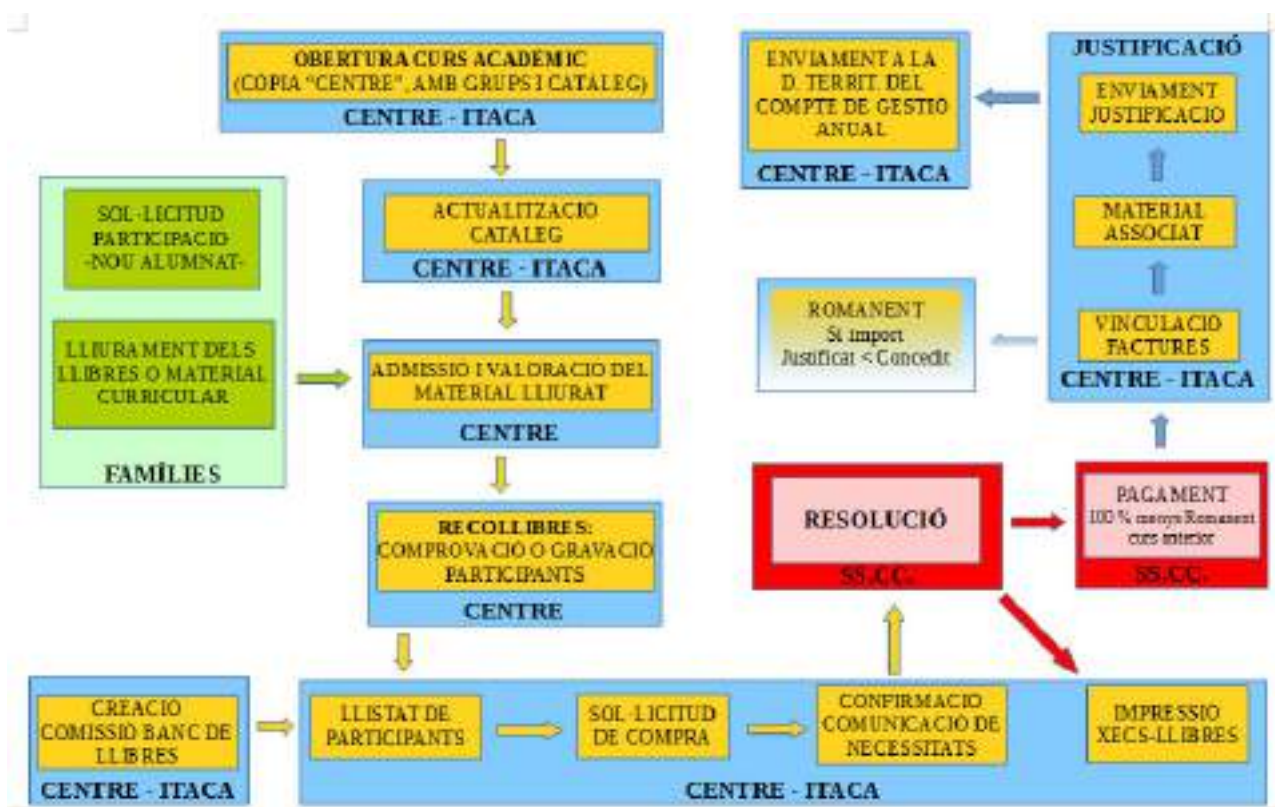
OBERTURA CURS ACADÈMIC (CÒPIA "CENTRE", AMB GRUPS I CATÀLEG)
CENTRE - ITACA

ACTUALITZACIÓ CATÀLEG
CENTRE - ITACA

SOL·LICITUD PARTICIPACIÓ -NOU ALUMNAT-

LLIURAMENT DELS LLIBRES O MATERIAL CURRICULAR

FAMÍLIES

ADMISSIÓ I VALORACIÓ DEL MATERIAL LLIURAT
CENTRE

RECOLLIBRES: COMPROVACIÓ O GRAVACIÓ PARTICIPANTS
CENTRE

ENVIAMENT A LA D. TERRIT. DEL COMPTE DE GESTIÓ ANUAL
CENTRE - ITACA

JUSTIFICACIÓ
ENVIAMENT JUSTIFICACIÓ
MATERIAL ASSOCIAT
VINCULACIÓ FACTURES
CENTRE - ITACA

ROMANENT
Si import Justificat < Concedit

RESOLUCIÓ
SS.CC.

PAGAMENT
100 % menys Romanent curs anterior
SS.CC.

CREACIÓ COMISSIÓ BANC DE LLIBRES
CENTRE - ITACA

LLISTAT DE PARTICIPANTS

SOL·LICITUD DE COMPRA

CONFIRMACIÓ COMUNICACIÓ DE NECESSITATS

IMPRESSIÓ XECS-LLIBRES

CENTRE - ITACA